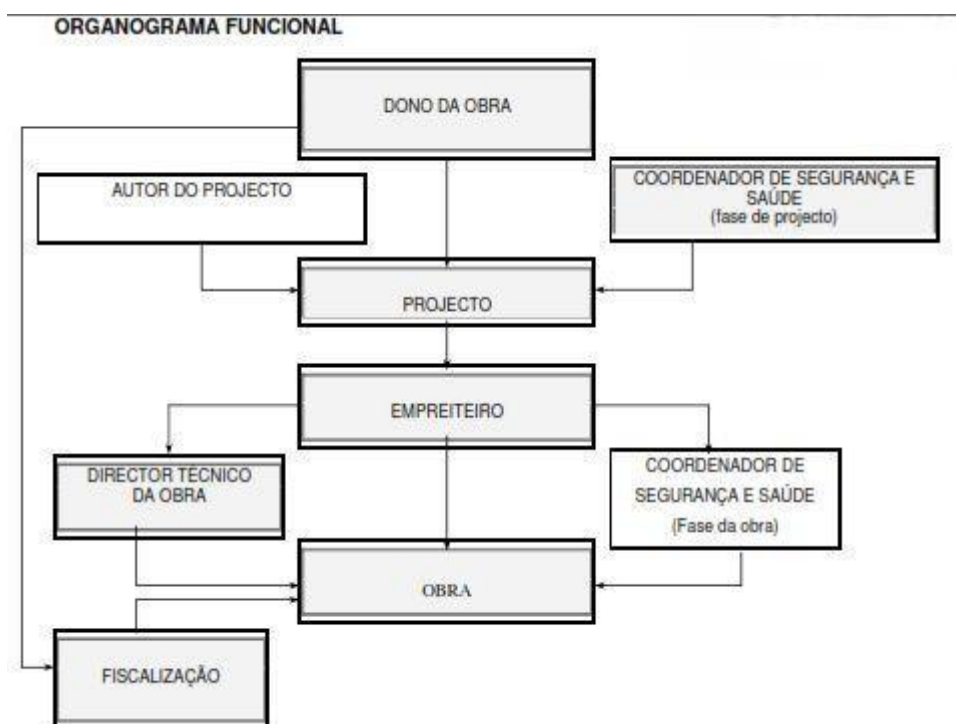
ORGANOGRAMA FUNCIONAL

DONO DA OBRA

AUTOR DO PROJECTO

COORDENADOR DE SEGURANÇA E SAÚDE (fase de projecto)

PROJECTO

EMPREITEIRO

DIRECTOR TECNICO DA OBRA

COORDENADOR DE SEGURANÇA E SAÚDE (Fase da obra)

OBRA

FISCALIZAÇÃO